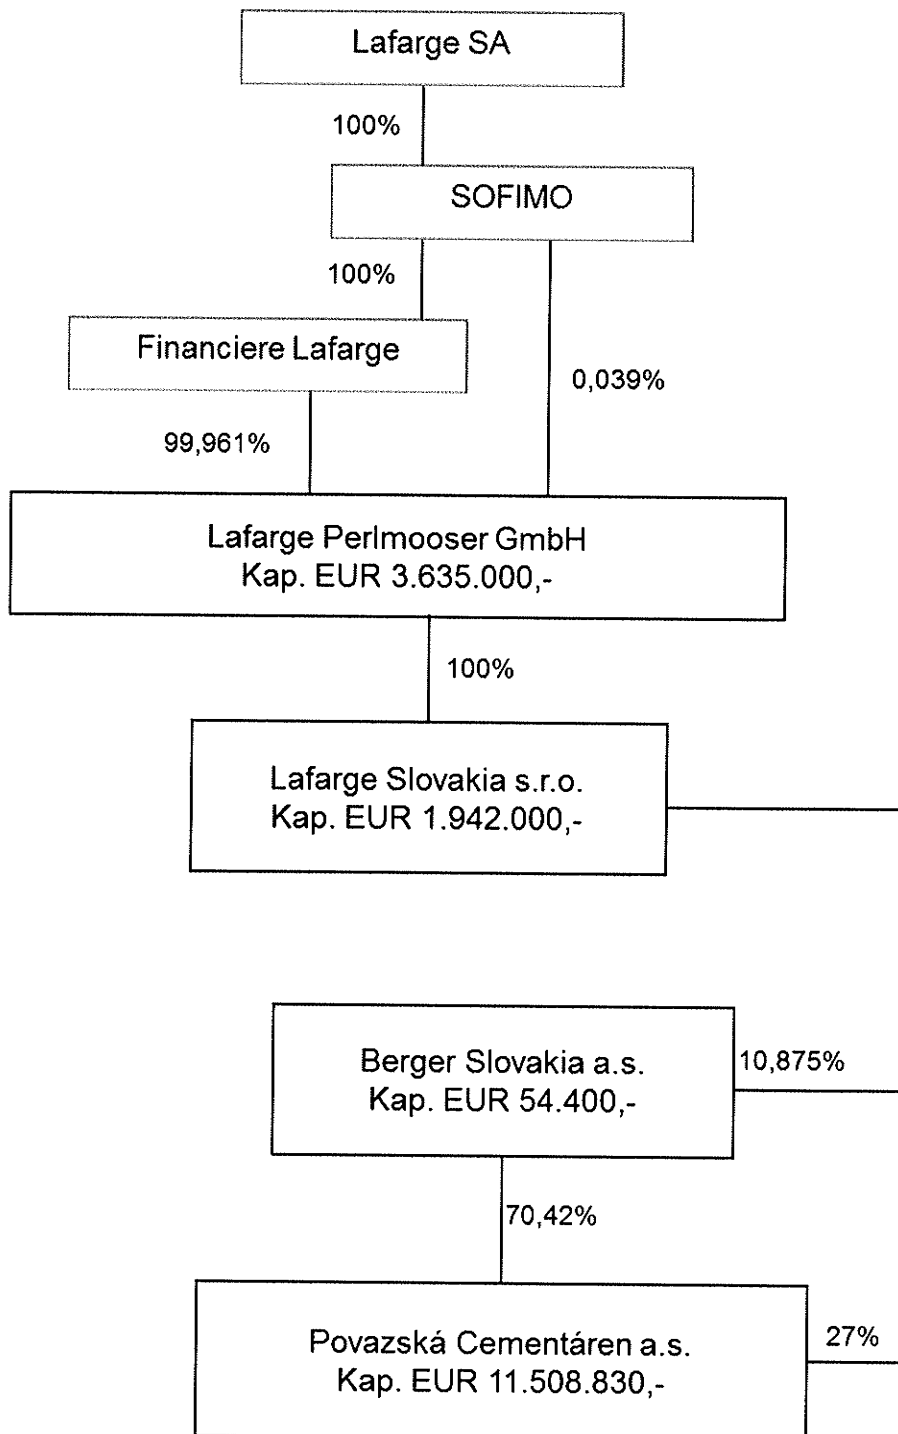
Lafarge SA

100%

SOFIMO

100%

Financiere Lafarge

0,039%

99,961%

Lafarge Perlmooser GmbH
Kap. EUR 3.635.000,-

100%

Lafarge Slovakia s.r.o.
Kap. EUR 1.942.000,-

Berger Slovakia a.s.
Kap. EUR 54.400,-

10,875%

70,42%

Povazská Cementáren a.s.
Kap. EUR 11.508.830,-

27%